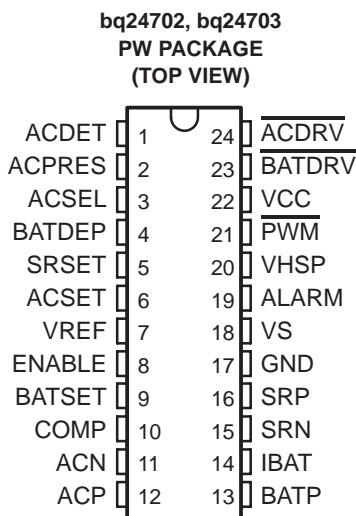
bq24702, bq24703
PW PACKAGE
(TOP VIEW)

ACDET 1
ACPRES 2
ACSEL 3
BATDEP 4
SRSET 5
ACSET 6
VREF 7
ENABLE 8
BATSET 9
COMP 10
ACN 11
ACP 12

24 $\overline{ACDRV}$
23 $\overline{BATDRV}$
22 VCC
21 $\overline{PWM}$
20 VHSP
19 ALARM
18 VS
17 GND
16 SRP
15 SRN
14 IBAT
13 BATP